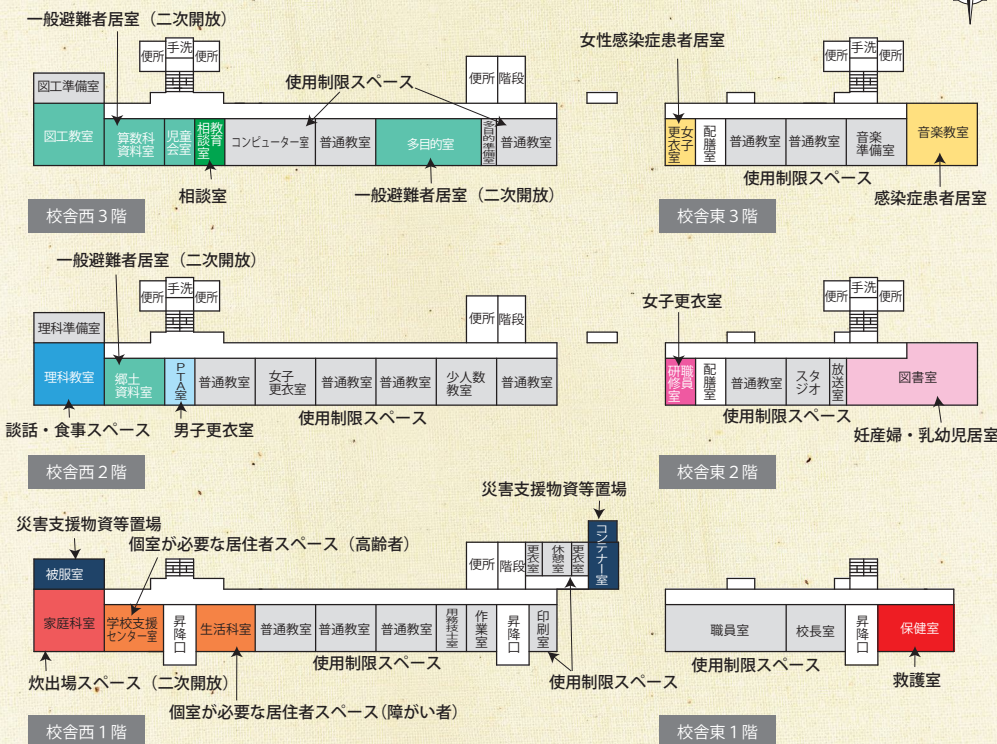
一般避難者居室（二次開放）

便所 手洗 便所

図工準備室

使用制限スペース

便所 階段

図工教室 算数科資料室 児童会室 相談室 教育相談室 コンピューター室 普通教室 多目的室 多目的準備室 普通教室

相談室

一般避難者居室（二次開放）

校舎西３階

女性感染症患者居室

便所 手洗 便所

女子更衣室 配膳室 普通教室 普通教室 音楽準備室 音楽教室

使用制限スペース

感染症患者居室

校舎東３階

一般避難者居室（二次開放）

便所 手洗 便所

理科準備室

便所 階段

理科教室 郷土資料室 PTA室 普通教室 女子更衣室 普通教室 普通教室 少人数教室 普通教室

談話・食事スペース

男子更衣室

使用制限スペース

校舎西２階

女子更衣室

便所 手洗 便所

研職修員室 配膳室 普通教室 スタジオ 放送室 図書室

使用制限スペース

妊産婦・乳幼児居室

校舎東２階

災害支援物資等置場

災害支援物資等置場

個室が必要な居住者スペース（高齢者）

被服室

便所 階段 更衣室 休憩室 更衣室 コンテナー室

家庭科室 学校支援センター室 昇降口 生活科室 普通教室 普通教室 普通教室 用務技士室 作業室 昇降口 印刷室

使用制限スペース

炊出場スペース（二次開放）

使用制限スペース

個室が必要な居住者スペース（障がい者）

校舎西１階

職員室 校長室 昇降口 保健室

使用制限スペース

救護室

校舎東１階